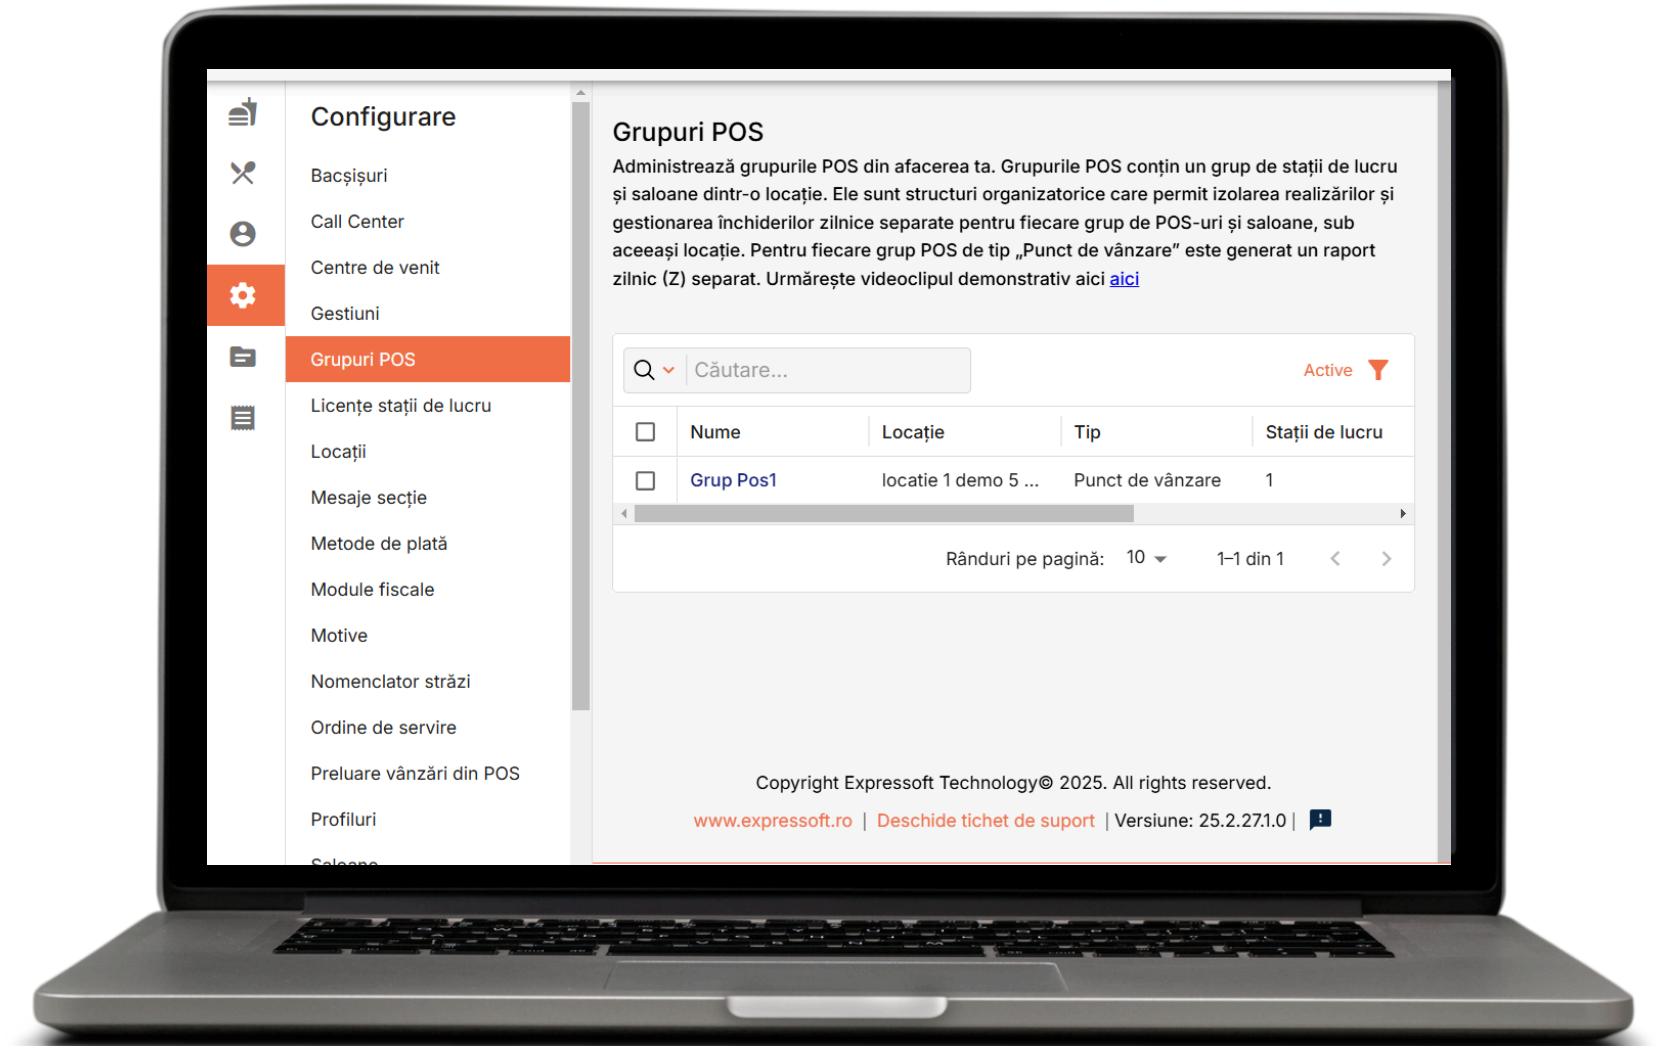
Configurare

Bacșișuri
Call Center
Centre de venit
Gestiuni
Grupuri POS
Licențe stații de lucru
Locații
Mesaje secție
Metode de plată
Module fiscale
Motive
Nomenclator străzi
Ordine de servire
Preluare vânzări din POS
Profiluri
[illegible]

Grupuri POS

Administrează grupurile POS din afacerea ta. Grupurile POS conțin un grup de stații de lucru și saloane dintr-o locație. Ele sunt structuri organizatorice care permit izolarea realizărilor și gestionarea închiderilor zilnice separate pentru fiecare grup de POS-uri și saloane, sub aceeași locație. Pentru fiecare grup POS de tip „Punct de vânzare" este generat un raport zilnic (Z) separat. Urmărește videoclipul demonstrativ aici aici

Căutare...

Active

| | Nume | Locație | Tip | Stații de lucru |
|---|---|---|---|---|
| | Grup Pos1 | locatie 1 demo 5 ... | Punct de vânzare | 1 |

Rânduri pe pagină: 10 1–1 din 1

Copyright Expressoft Technology© 2025. All rights reserved.

www.expressoft.ro | Deschide tichet de suport | Versiune: 25.2.27.1.0 |